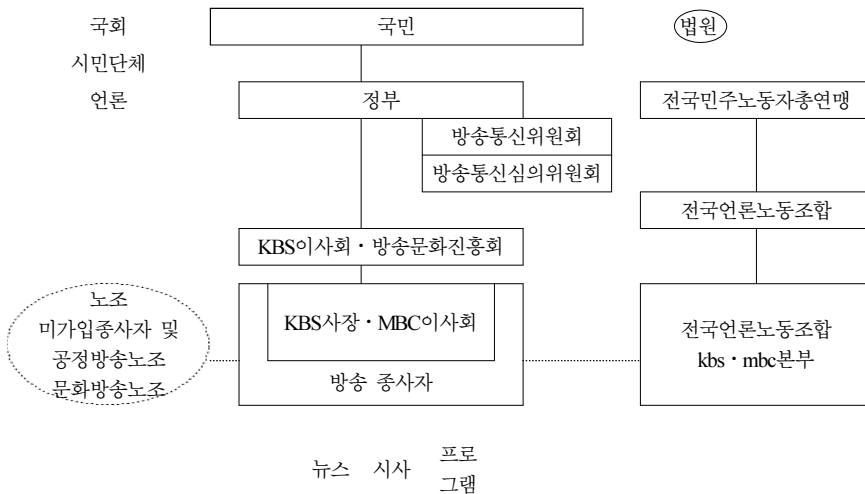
국회

시민단체

언론

국민

법원

정부

방송통신위원회

방송통신심의위원회

전국민주노동자총연맹

전국언론노동조합

KBS이사회・방송문화진흥회

노조 미가입종사자 및 공정방송노조 문화방송노조

KBS사장・MBC이사회

방송 종사자

전국언론노동조합 kbs・mbc본부

뉴스 시사 프로그램